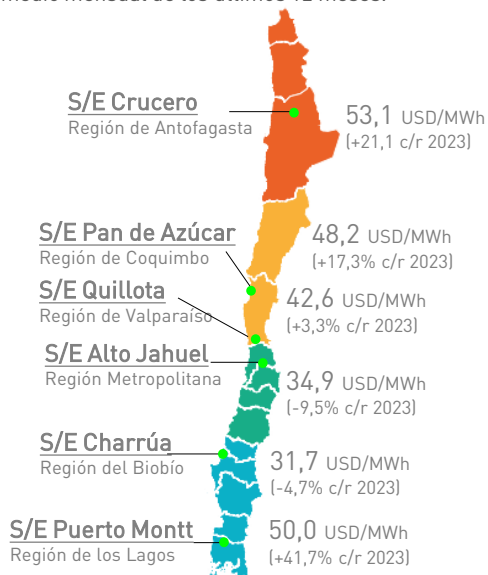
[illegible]

S/E Crucero
Región de Antofagasta
53,1 USD/MWh
(+21,1 c/r 2023)

S/E Pan de Azúcar
Región de Coquimbo
48,2 USD/MWh
(+17,3% c/r 2023)

S/E Quillota
Región de Valparaíso
42,6 USD/MWh
(+3,3% c/r 2023)

S/E Alto Jahuel
Región Metropolitana
34,9 USD/MWh
(-9,5% c/r 2023)

S/E Charrúa
Región del Biobío
31,7 USD/MWh
(-4,7% c/r 2023)

S/E Puerto Montt
Región de los Lagos
50,0 USD/MWh
(+41,7% c/r 2023)